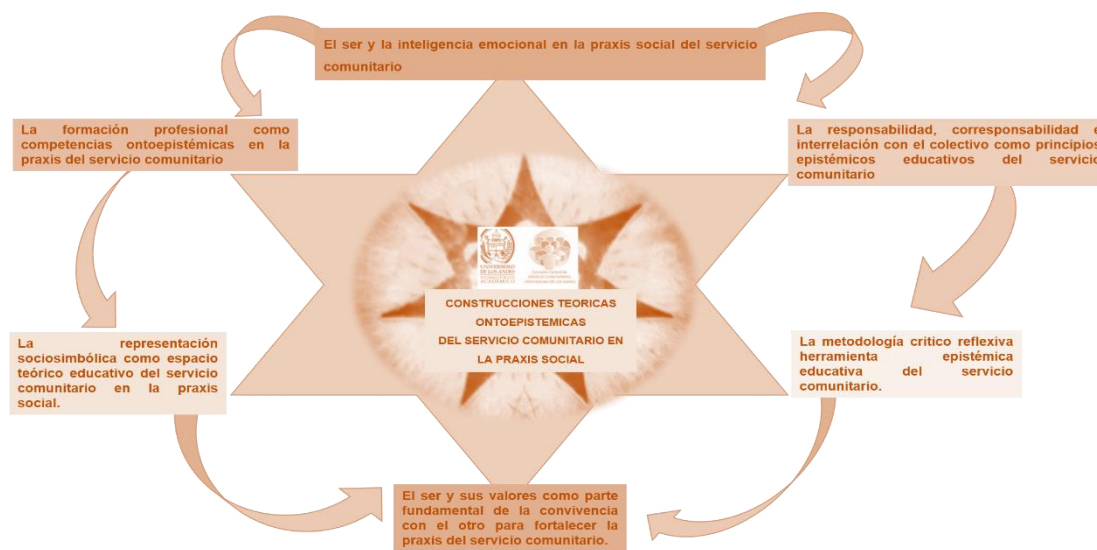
El ser y la inteligencia emocional en la praxis social del servicio comunitario

La responsabilidad, corresponsabilidad e interrelación con el colectivo como principios epistémicos educativos del servicio comunitario

La metodología crítico reflexiva herramienta epistémica educativa del servicio comunitario.

El ser y sus valores como parte fundamental de la convivencia con el otro para fortalecer la praxis del servicio comunitario.

La representación sociosimbólica como espacio teórico educativo del servicio comunitario en la praxis social.

La formación profesional como competencias ontoepistémicas en la praxis del servicio comunitario

UNIVERSIDAD DE LOS ANDES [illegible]

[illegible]

CONSTRUCCIONES TEORICAS ONTOEPISTEMICAS DEL SERVICIO COMUNITARIO EN LA PRAXIS SOCIAL